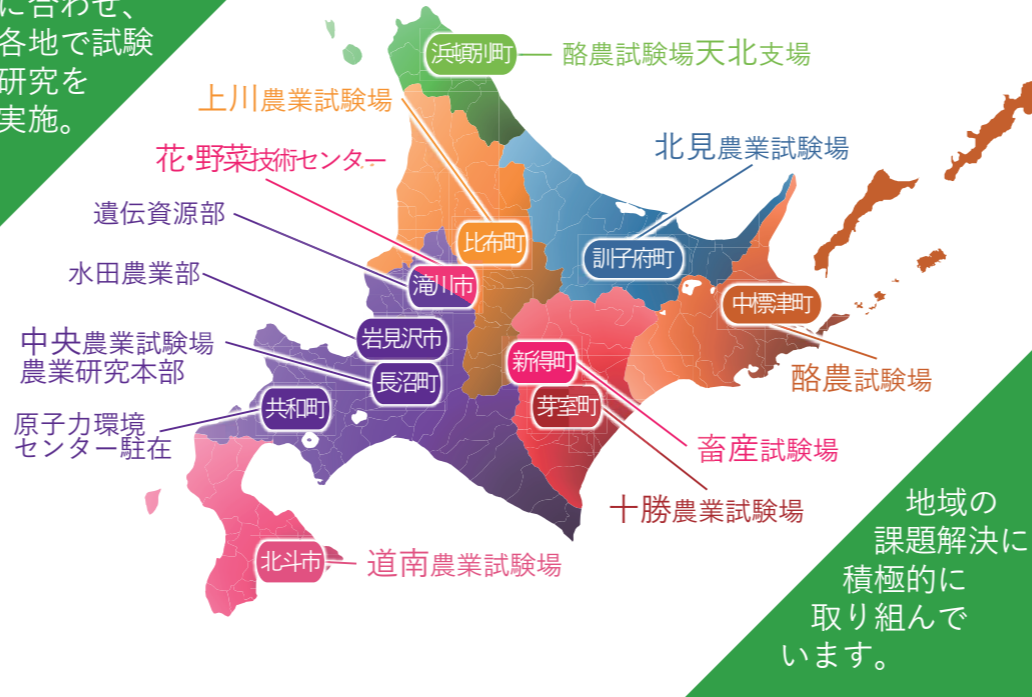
に合わせ、各地で試験研究を実施。

浜頓別町 — 酪農試験場天北支場

上川農業試験場

比布町

花・野菜技術センター

滝川市

遺伝資源部

水田農業部

岩見沢市

中央農業試験場
農業研究本部

長沼町

共和町

原子力環境
センター駐在

北見農業試験場

訓子府町

中標津町

酪農試験場

新得町

芽室町

畜産試験場

十勝農業試験場

北斗市

道南農業試験場

地域の
課題解決に
積極的に
取り組んで
います。